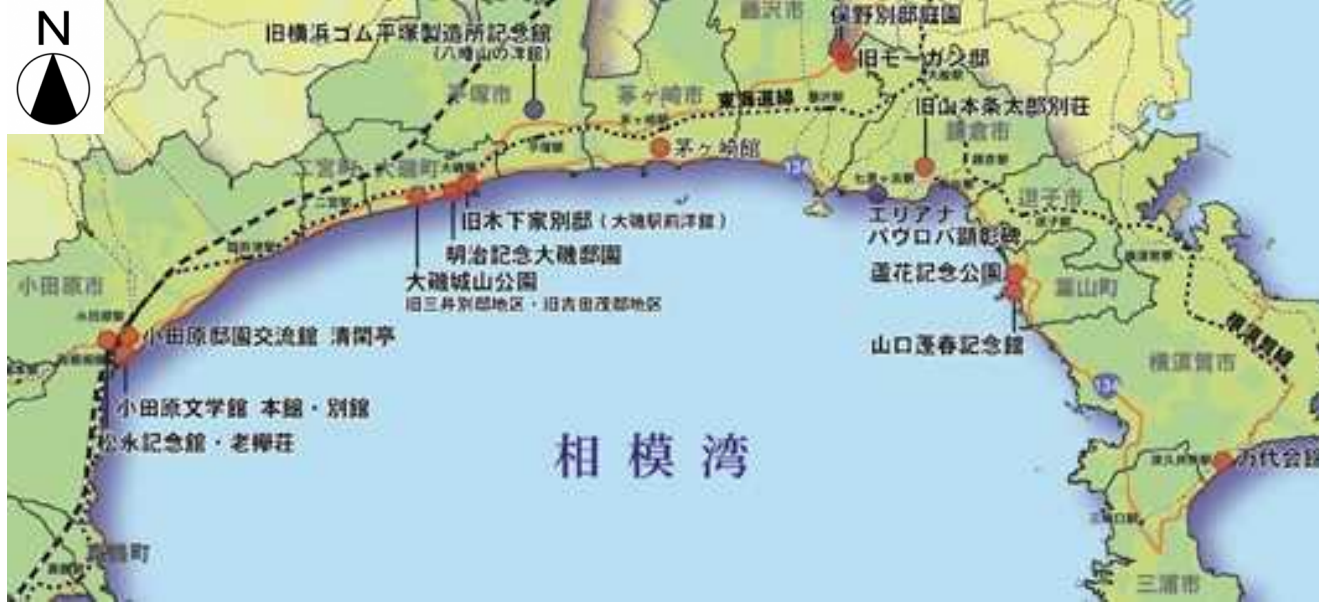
N

旧横浜ゴム平塚製造所記念館
(八幡山の洋館)

藤沢市
保野別邸庭園
旧モーガン邸
茅ヶ崎市
東海道線
旧山本条太郎別荘
鎌倉市
平塚市
茅ヶ崎館
二宮町
大磯町
旧木下家別邸(大磯駅前洋館)
明治記念大磯邸園
大磯城山公園
旧三井別邸地区・旧吉田茂邸地区
逗子市
エリアナ パヴロバ顕彰碑
蘆花記念公園
葉山町
山口蓬春記念館
小田原市
小田原邸園交流館 清閑亭
小田原文学館 本館・別館
松永記念館・老欅荘
横須賀線
横須賀市
相模湾
万代会館
三浦市
真鶴町
134